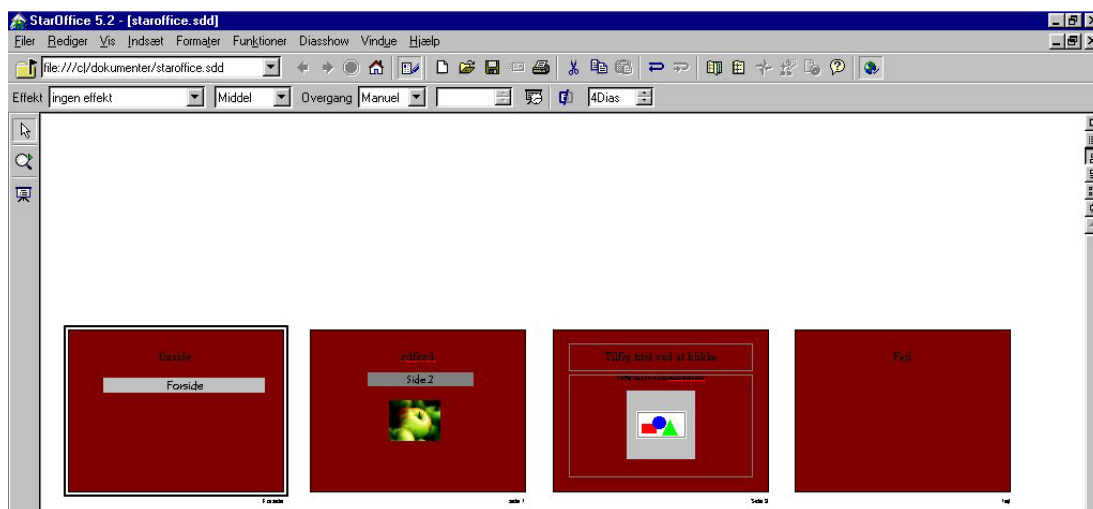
StarOffice 5.2 - [staroffice.sdd]

Filer Rediger Vis Indsæt Formater Funktioner Diasshow Vindue Hjælp

file:///c|/dokumenter/staroffice.sdd

Effekt ingen effekt Middel Overgang Manuel 4Dias

Forside

Forside

Forside

adfsad

Side 2

Side 1

Tilføj titel ved at klikke

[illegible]

Side 3

Fejl

Fejl